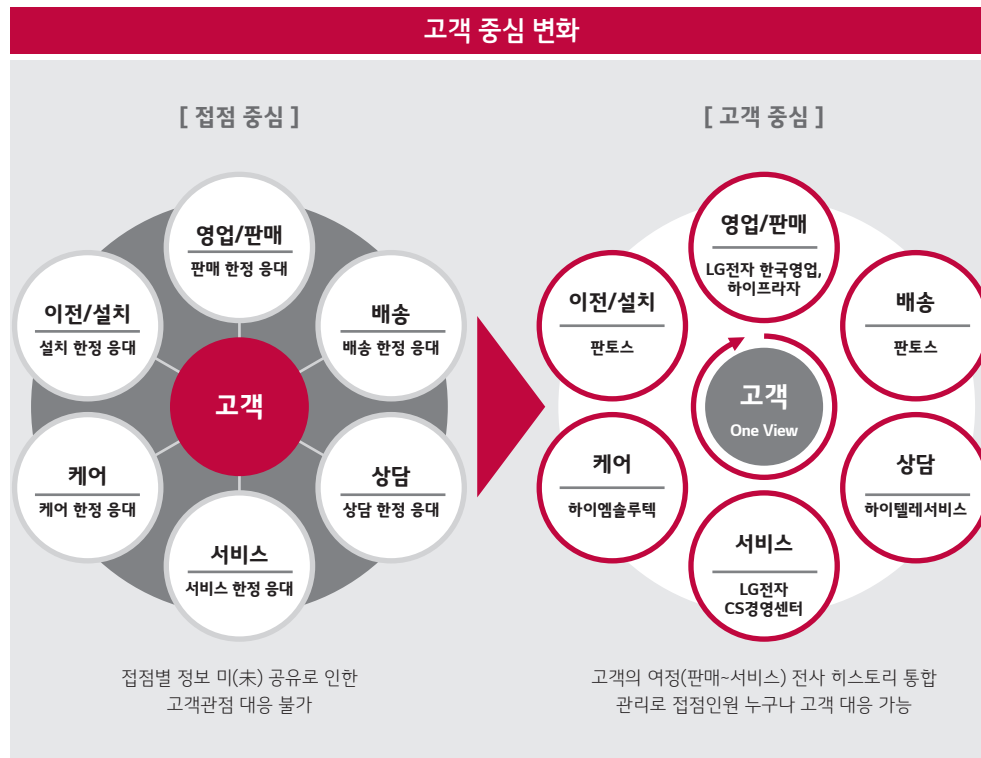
고객 중심 변화

[ 접점 중심 ]

영업/판매
판매 한정 응대

이전/설치
설치 한정 응대

배송
배송 한정 응대

고객

케어
케어 한정 응대

상담
상담 한정 응대

서비스
서비스 한정 응대

접점별 정보 미(未) 공유로 인한 고객관점 대응 불가

[ 고객 중심 ]

영업/판매
LG전자 한국영업, 하이프라자

이전/설치
판토스

배송
판토스

고객
One View

케어
하이엠솔루텍

상담
하이텔레서비스

서비스
LG전자 CS경영센터

고객의 여정(판매~서비스) 전사 히스토리 통합 관리로 접점인원 누구나 고객 대응 가능